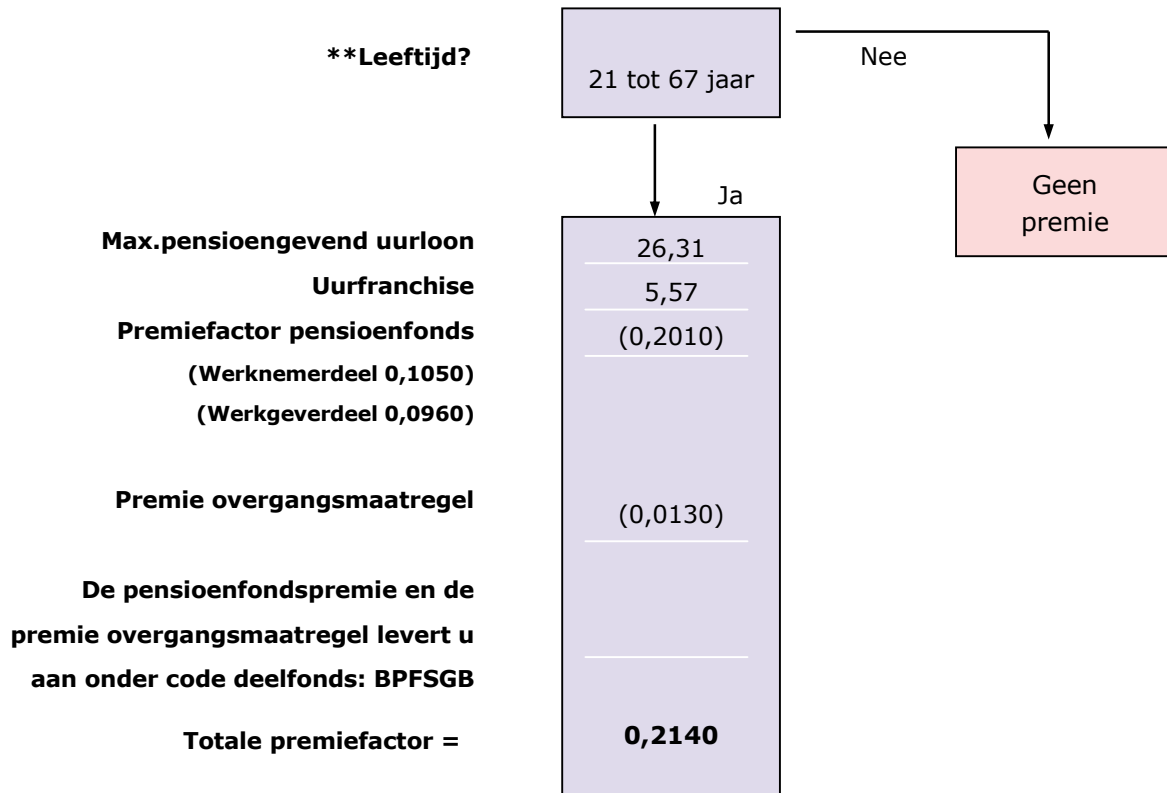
**Leeftijd?

21 tot 67 jaar

Nee

Geen premie

Ja

Max.pensioengevend uurloon 26,31

Uurfranchise 5,57

Premiefactor pensioenfonds (0,2010)

(Werknemerdeel 0,1050)

(Werkgeverdeel 0,0960)

Premie overgangsmaatregel (0,0130)

De pensioenfondspremie en de premie overgangsmaatregel levert u aan onder code deelfonds: BPFSGB

Totale premiefactor = **0,2140**